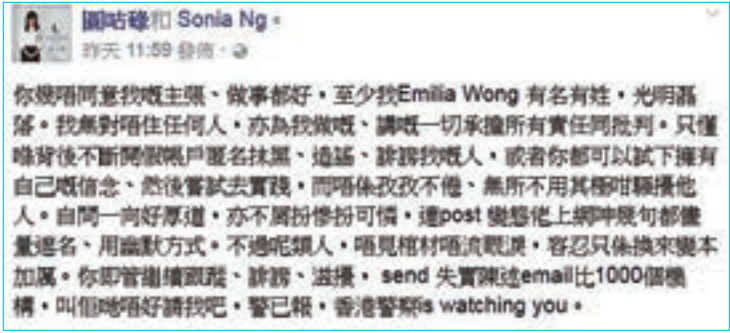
園咕碌和 Sonia Ng。
昨天 11:59 發佈 · 

你幾唔同意我嘅主張、做事都好，至少我Emilia Wong 有名有姓，光明磊落。我無對唔住任何人，亦為我做嘅、講嘅一切承擔所有責任同批判。只懂喺背後不斷開假帳戶匿名抹黑、造謠、誹謗我嘅人，或者你都可以試下擁有自己嘅信念，然後嘗試去實踐，而唔係孜孜不倦、無所不用其極咁騷擾他人。自問一向好厚道，亦不屑扮慘扮可憐，連post 蠢戇佬上網呻幾句都儘量避名、用幽默方式。不過呢類人，唔見棺材唔流眼淚，容忍只係換來變本加厲。你即管繼續跟蹤、誹謗、滋擾， send 失實陳述email比1000個機構，叫佢哋唔好請我吧。警已報，香港警察is watching you。